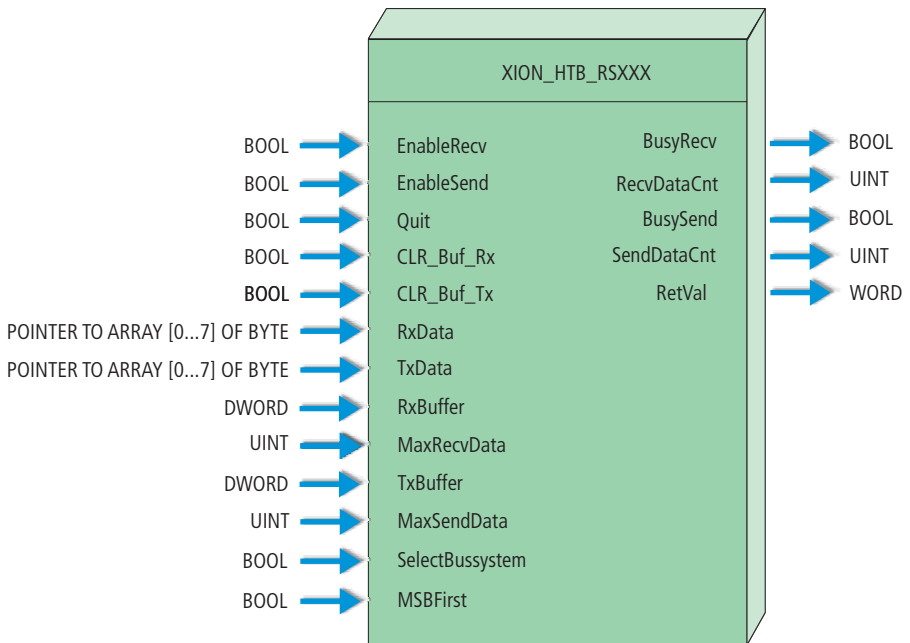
XION_HTB_RSXXX

BOOL EnableRecv
BOOL EnableSend
BOOL Quit
BOOL CLR_Buf_Rx
BOOL CLR_Buf_Tx
POINTER TO ARRAY [0...7] OF BYTE RxData
POINTER TO ARRAY [0...7] OF BYTE TxData
DWORD RxBuffer
UINT MaxRecvData
DWORD TxBuffer
UINT MaxSendData
BOOL SelectBussystem
BOOL MSBFirst

BusyRecv BOOL
RecvDataCnt UINT
BusySend BOOL
SendDataCnt UINT
RetVal WORD